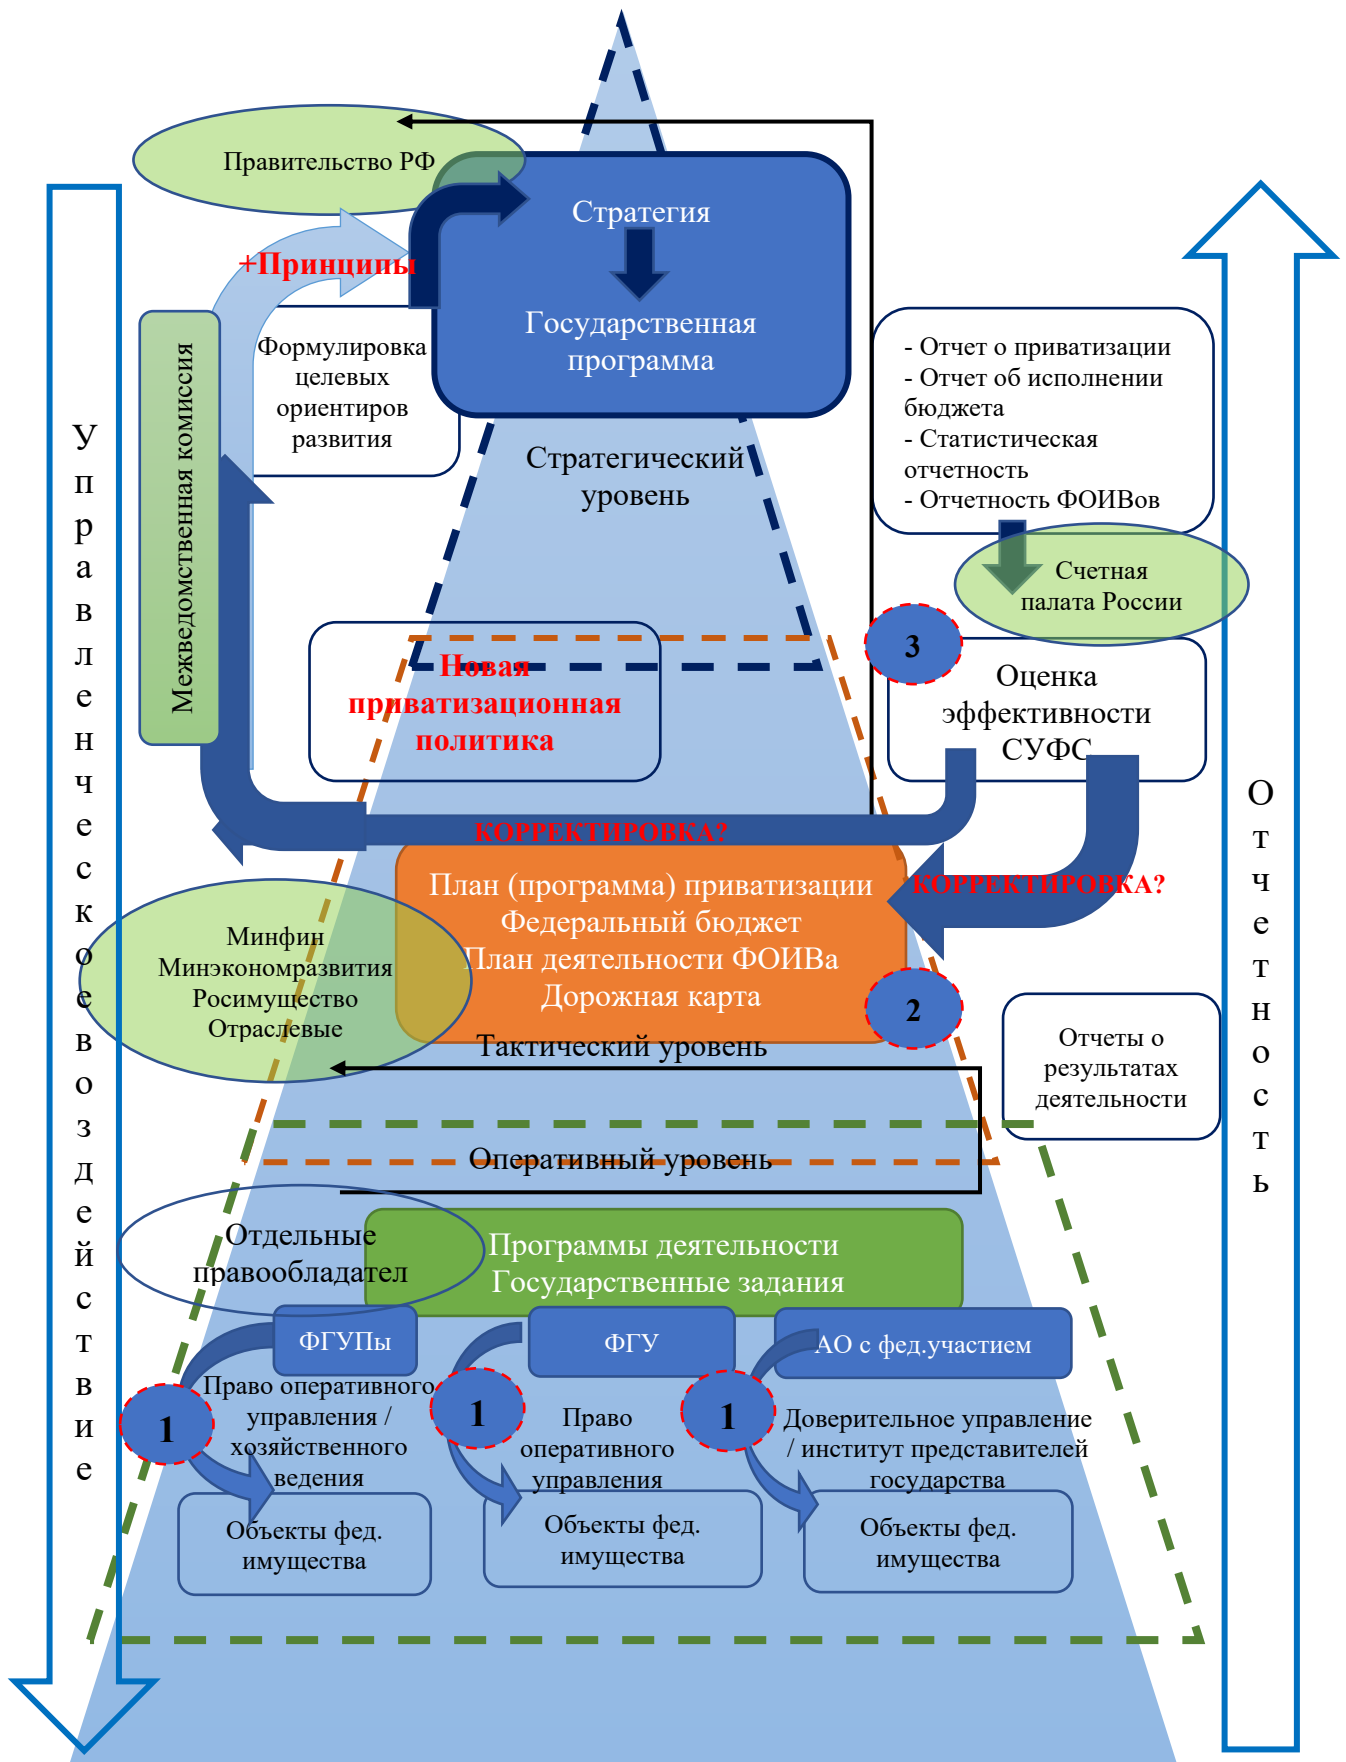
Правительство РФ

+Принципы

Стратегия

Государственная программа

Формулировка целевых ориентиров развития

Межведомственная комиссия

Стратегический уровень

- Отчет о приватизации
- Отчет об исполнении бюджета
- Статистическая отчетность
- Отчетность ФОИВов

Счетная палата России

Управленческое воздействие

Новая приватизационная политика

3

Оценка эффективности СУФС

КОРРЕКТИРОВКА?

План (программа) приватизации
Федеральный бюджет
План деятельности ФОИВа
Дорожная карта

КОРРЕКТИРОВКА?

Минфин
Минэкономразвития
Росимущество
Отраслевые

2

Тактический уровень

Отчеты о результатах деятельности

Отчетность

Оперативный уровень

Отдельные правообладател

Программы деятельности
Государственные задания

ФГУПы

ФГУ

АО с фед.участием

1

Право оперативного управления / хозяйственного ведения

1

Право оперативного управления

1

Доверительное управление / институт представителей государства

Объекты фед. имущества

Объекты фед. имущества

Объекты фед. имущества